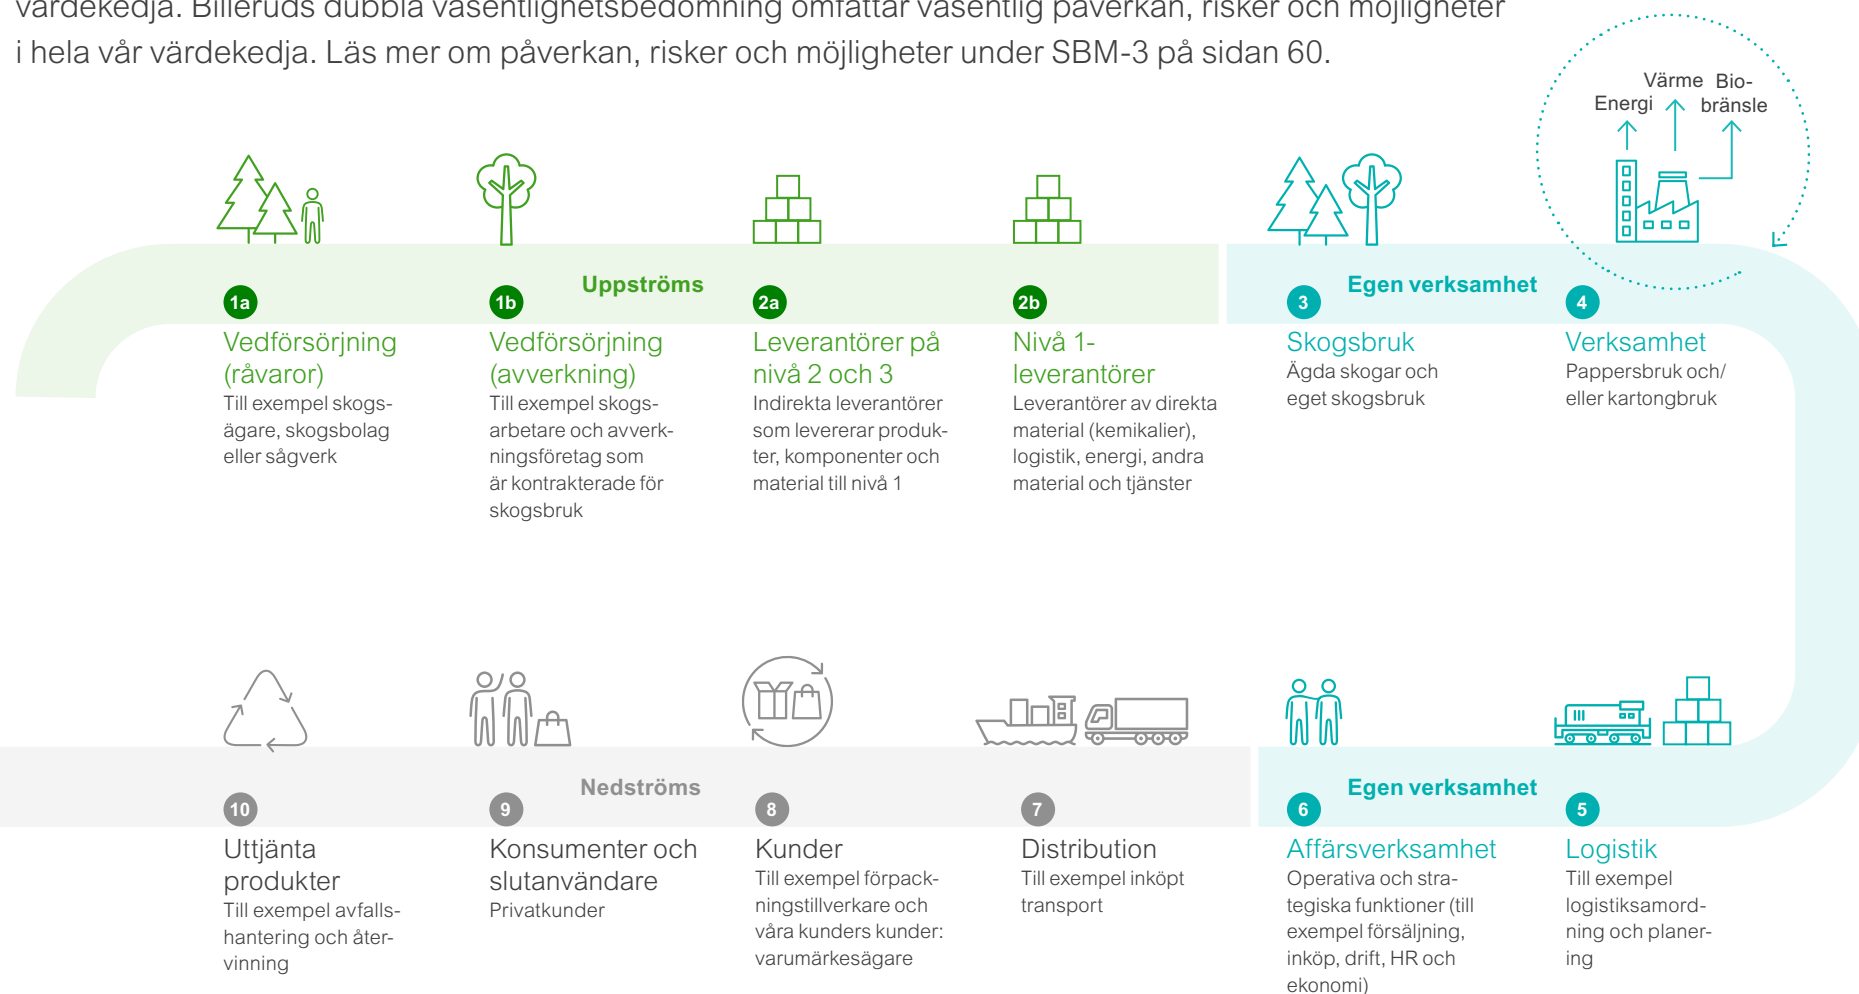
värdekedja. Billeruds dubbla väsentlighetsbedömning omfattar väsentlig påverkan, risker och möjligheter i hela vår värdekedja. Läs mer om påverkan, risker och möjligheter under SBM-3 på sidan 60.

Värme Bio-
Energi bränsle

Uppströms

1a
Vedförsörjning (råvaror)
Till exempel skogsägare, skogsbolag eller sågverk

1b
Vedförsörjning (avverkning)
Till exempel skogsarbetare och avverkningsföretag som är kontrakterade för skogsbruk

2a
Leverantörer på nivå 2 och 3
Indirekta leverantörer som levererar produkter, komponenter och material till nivå 1

2b
Nivå 1-leverantörer
Leverantörer av direkta material (kemikalier), logistik, energi, andra material och tjänster

Egen verksamhet

3
Skogsbruk
Ägda skogar och eget skogsbruk

4
Verksamhet
Pappersbruk och/ eller kartongbruk

Nedströms

10
Uttjänta produkter
Till exempel avfallshantering och återvinning

9
Konsumenter och slutanvändare
Privatkunder

8
Kunder
Till exempel förpackningstillverkare och våra kunders kunder: varumärkesägare

7
Distribution
Till exempel inköpt transport

Egen verksamhet

6
Affärsverksamhet
Operativa och strategiska funktioner (till exempel försäljning, inköp, drift, HR och ekonomi)

5
Logistik
Till exempel logistiksamordning och planering